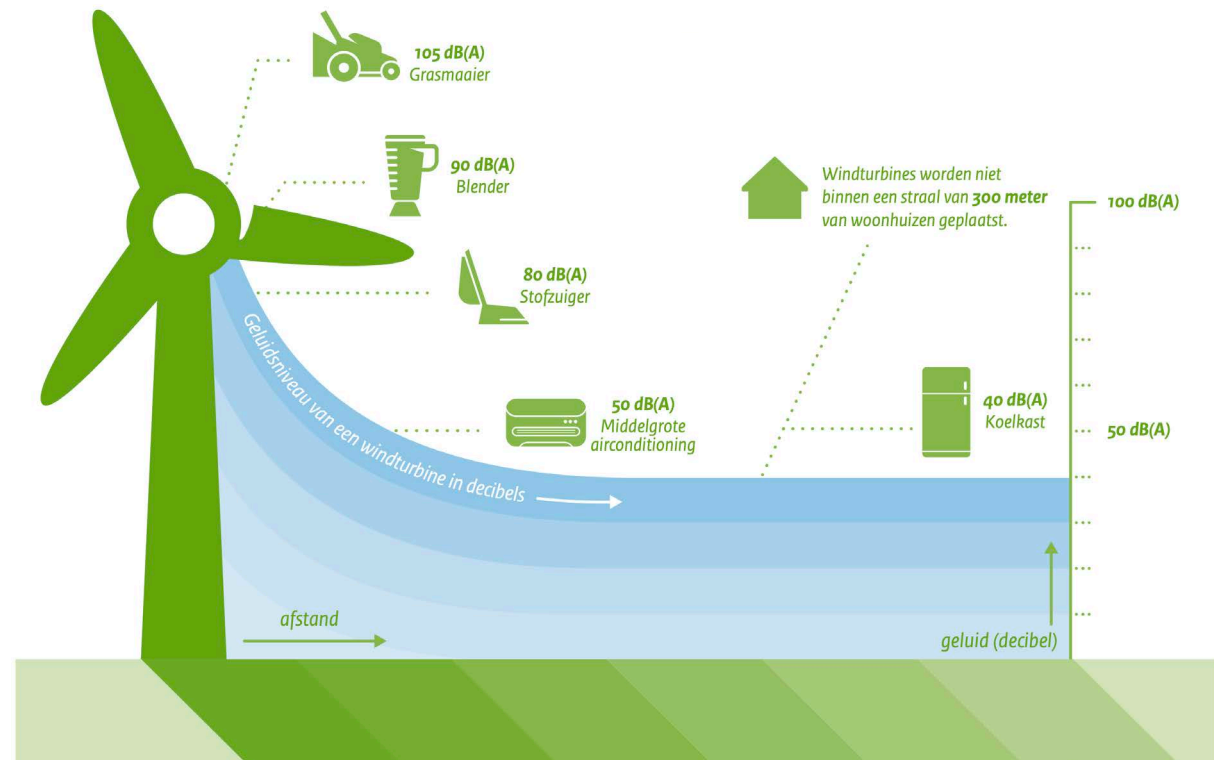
105 dB(A)
Grasmaaier

90 dB(A)
Blender

80 dB(A)
Stofzuiger

Windturbines worden niet binnen een straal van **300 meter** van woonhuizen geplaatst.

100 dB(A)

Geluidsniveau van een windturbine in decibels

50 dB(A)
Middelgrote airconditioning

40 dB(A)
Koelkast

50 dB(A)

afstand

geluid (decibel)